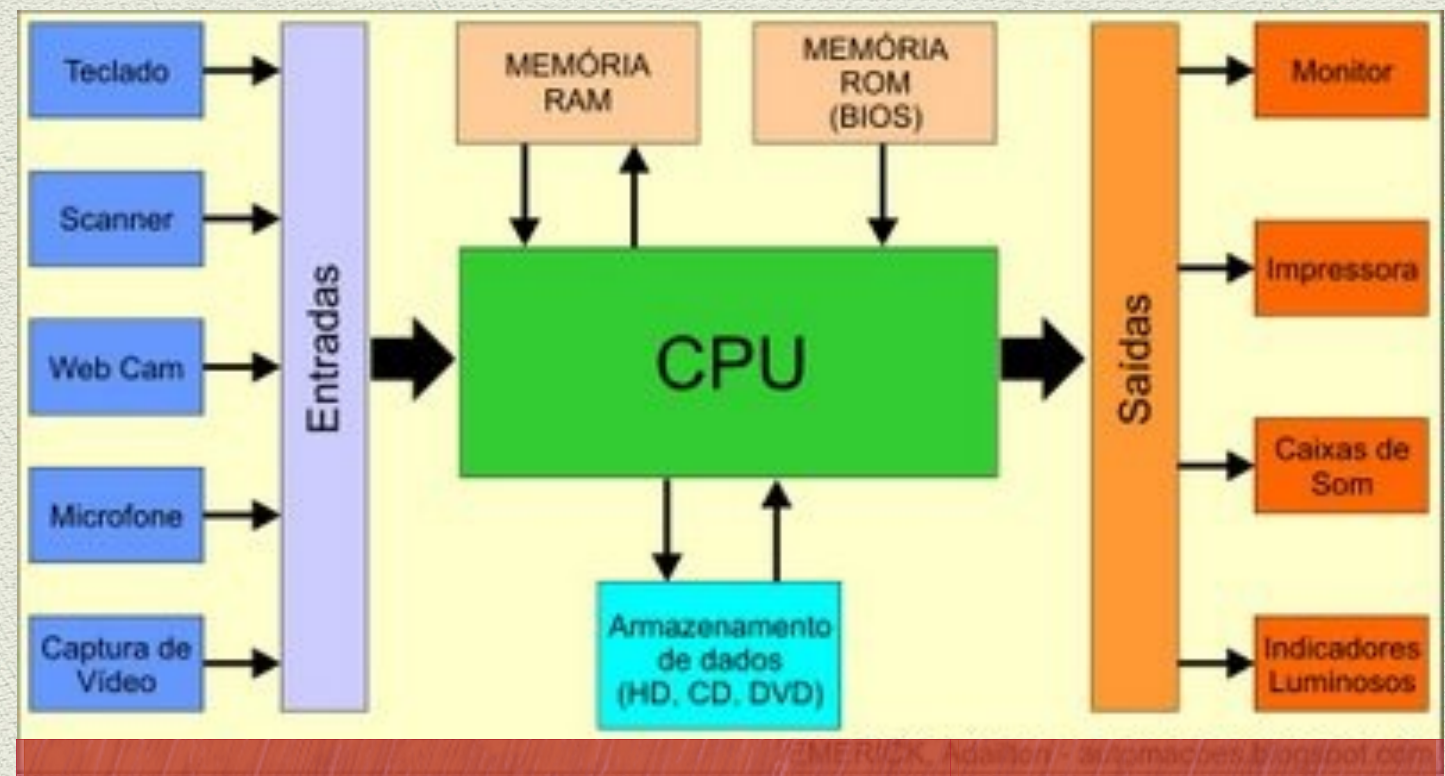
Teclado

Scanner

Web Cam

Microfone

Captura de Vídeo

Entradas

MEMÓRIA RAM

MEMÓRIA ROM (BIOS)

CPU

Armazenamento de dados (HD, CD, DVD)

Saídas

Monitor

Impressora

Caixas de Som

Indicadores Luminosos

EMERICK, Adailton - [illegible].blogspot.com